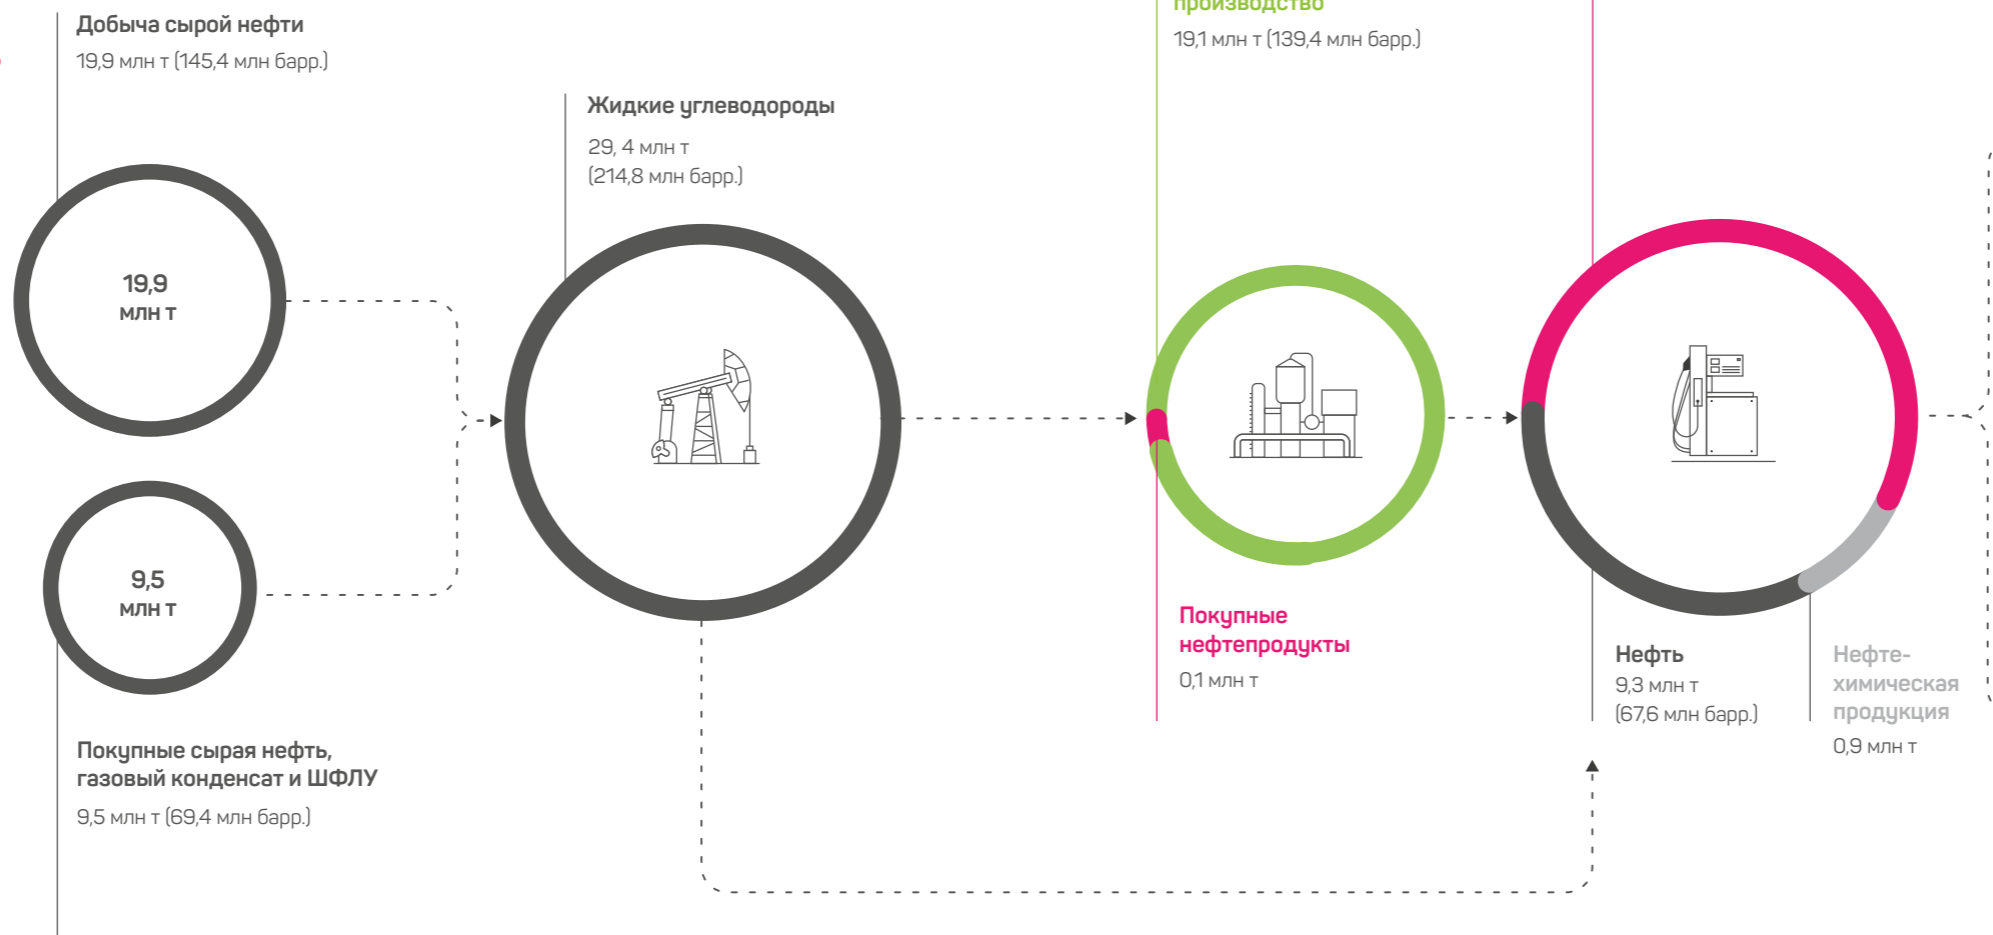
Добыча сырой нефти
19,9 млн т (145,4 млн барр.)

19,9
млн т

9,5
млн т

Покупные сырая нефть, газовый конденсат и ШФЛУ
9,5 млн т (69,4 млн барр.)

Жидкие углеводороды
29, 4 млн т
(214,8 млн барр.)

производство
19,1 млн т (139,4 млн барр.)

Покупные нефтепродукты
0,1 млн т

Нефть
9,3 млн т
(67,6 млн барр.)

Нефтехимическая продукция
0,9 млн т